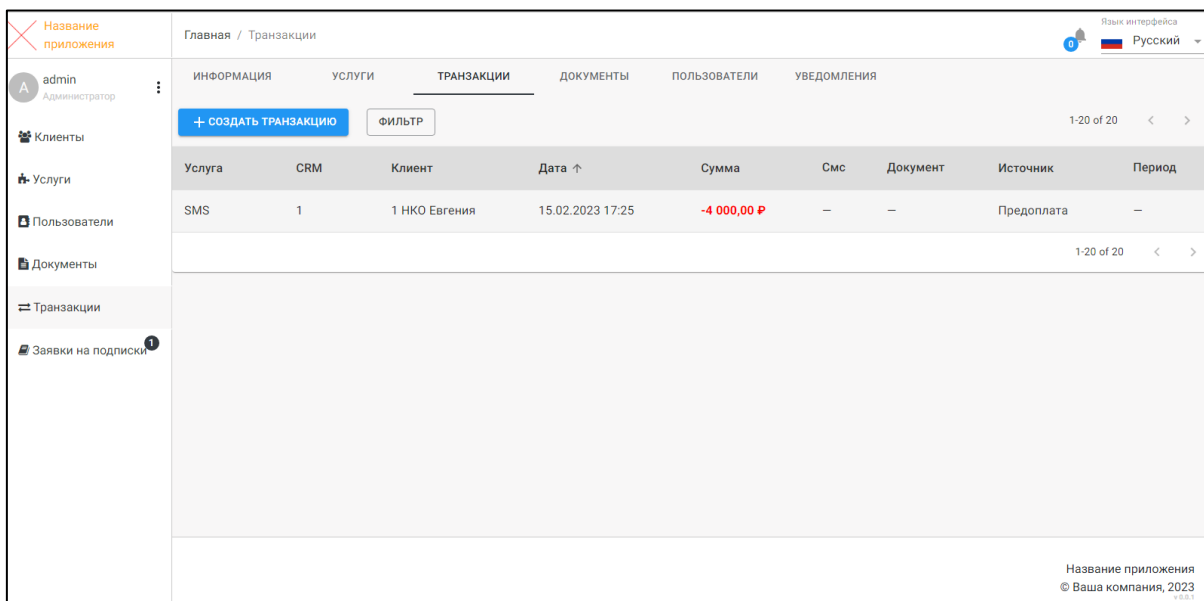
Название приложения

A admin
Администратор

Клиенты

Услуги

Пользователи

Документы

Транзакции

Заявки на подписки 1

Главная / Транзакции

0

Язык интерфейса
Русский

ИНФОРМАЦИЯ УСЛУГИ ТРАНЗАКЦИИ ДОКУМЕНТЫ ПОЛЬЗОВАТЕЛИ УВЕДОМЛЕНИЯ

+ СОЗДАТЬ ТРАНЗАКЦИЮ ФИЛЬТР

1-20 of 20

| Услуга | CRM | Клиент | Дата ↑ | Сумма | Смс | Документ | Источник | Период |
|---|---|---|---|---|---|---|---|---|
| SMS | 1 | 1 НКО Евгения | 15.02.2023 17:25 | -4 000,00 ₽ | — | — | Предоплата | — |

1-20 of 20

Название приложения
© Ваша компания, 2023
v 0.0.1